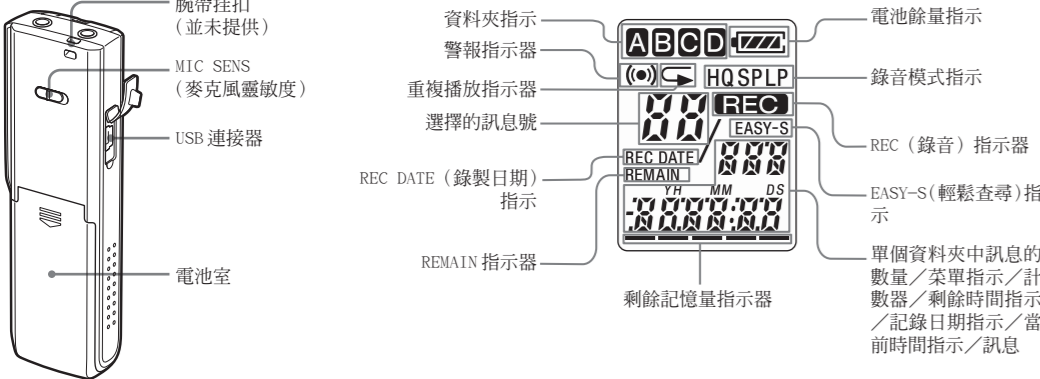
腕帶掛扣
（並未提供）

MIC SENS
（麥克風靈敏度）

USB 連接器

電池室

資料夾指示

警報指示器

重複播放指示器

選擇的訊息號

REC DATE（錄製日期）指示

REMAIN 指示器

剩餘記憶量指示器

A B C D

HQ SP LP

REC

EASY-S

REC DATE

REMAIN

YH MM DS

電池餘量指示

錄音模式指示

REC（錄音）指示器

EASY-S(輕鬆查尋)指示

單個資料夾中訊息的數量／菜單指示／計數器／剩餘時間指示／記錄日期指示／當前時間指示／訊息